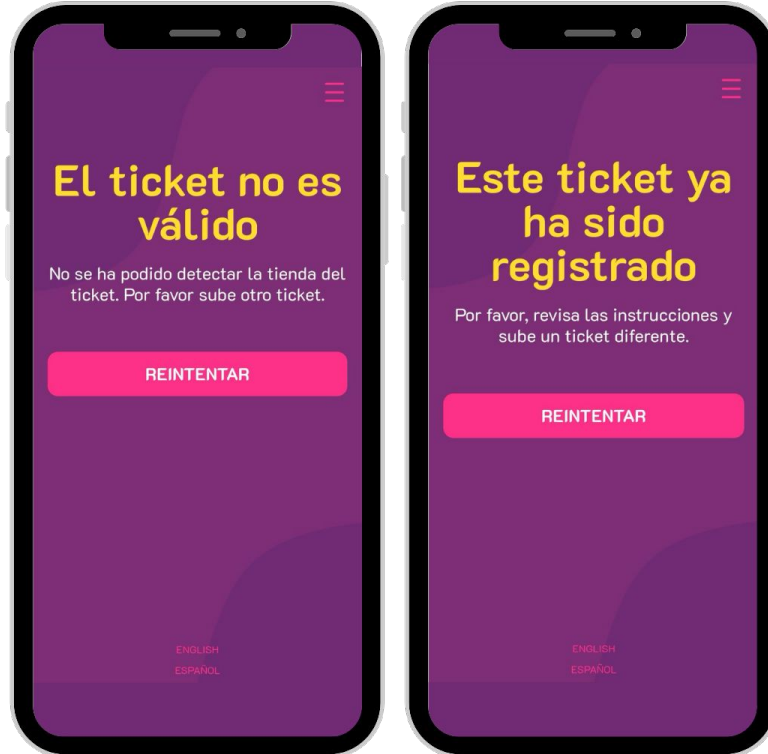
El ticket no es válido

No se ha podido detectar la tienda del ticket. Por favor sube otro ticket.

REINTENTAR

ENGLISH
ESPAÑOL

Este ticket ya ha sido registrado

Por favor, revisa las instrucciones y sube un ticket diferente.

REINTENTAR

ENGLISH
ESPAÑOL